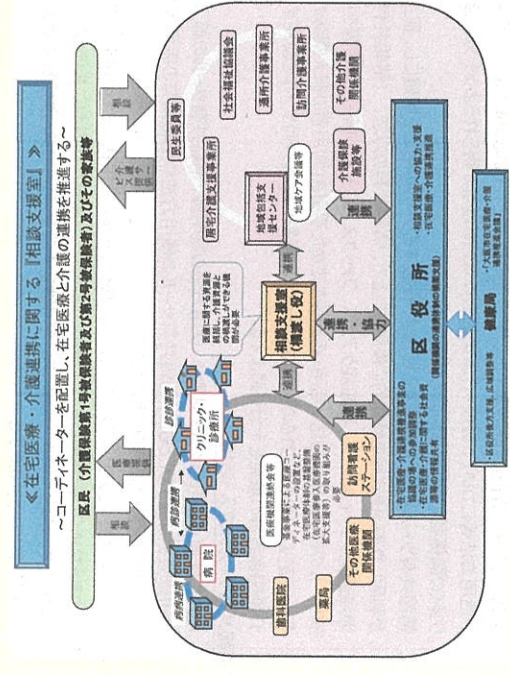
≪在宅医療・介護連携に関する『相談支援室』≫

～コーディネーターを配置し、在宅医療と介護の連携を推進する～

区民（介護保険第1号被保険者及び第2号被保険者）及びその家族等

相談

医療介護

相談

在宅支援

民生委員等

居宅介護支援事業所

社会福祉協議会

通所介護事業所

訪問介護事業所

その他介護関係機関

地域包括支援センター

地域ケア会議等

介護保険施設等

連携

連携

病院

病診連携

クリニック・診療所

診診連携

病病連携

医療機関連携会等

歯科医院

薬局

その他医療関係機関

訪問看護ステーション

連携

連携

相談支援室（業務委託）

連携・協力

医療に関する資源を把握し、介護資源との連携を支援する機能

区役所

（関係機関の連携体制の構築支援）

・相談支援室への協力・支援
・在宅医療・介護連携推進

・在宅医療・介護連携推進事業の関係者等への参加調整
・在宅医療・介護に関する社会資源等の情報共有

連携

健康局

・大阪市在宅医療・介護連携推進会議

・区役所等への支援、広域調整等